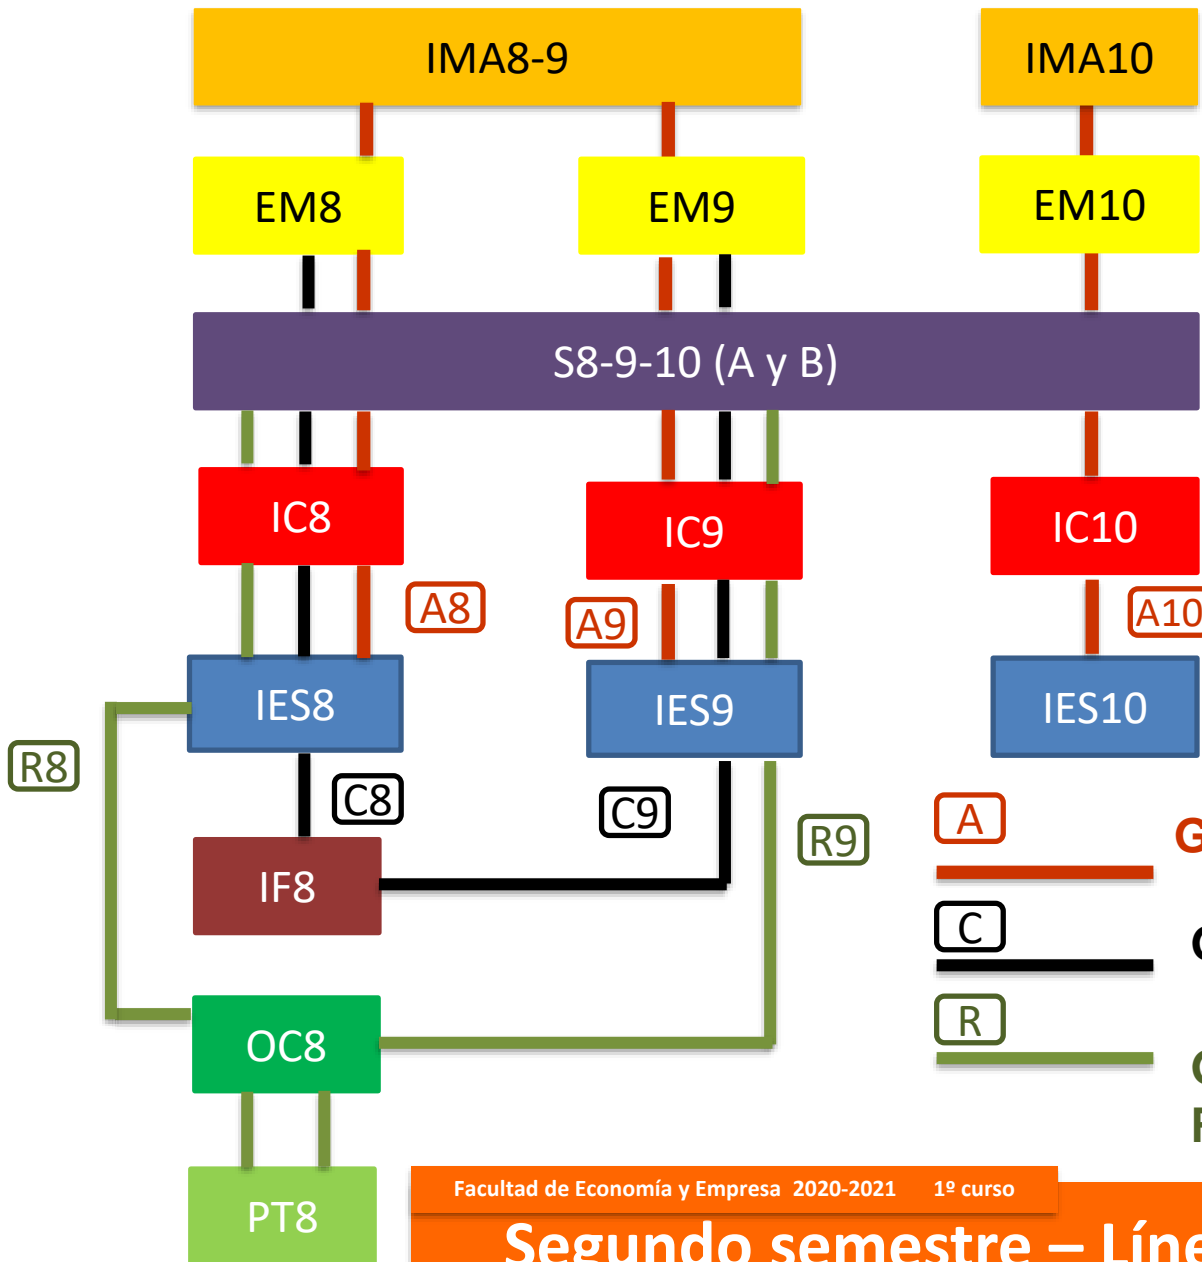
IMA8-9

IMA10

EM8

EM9

EM10

S8-9-10 (A y B)

IC8

IC9

IC10

A8

A9

A10

IES8

IES9

IES10

R8

C8

C9

R9

A

G

IF8

C

C

R

OC8

C

F

PT8

Facultad de Economía y Empresa 2020-2021 1º curso

Segundo semestre – Líne